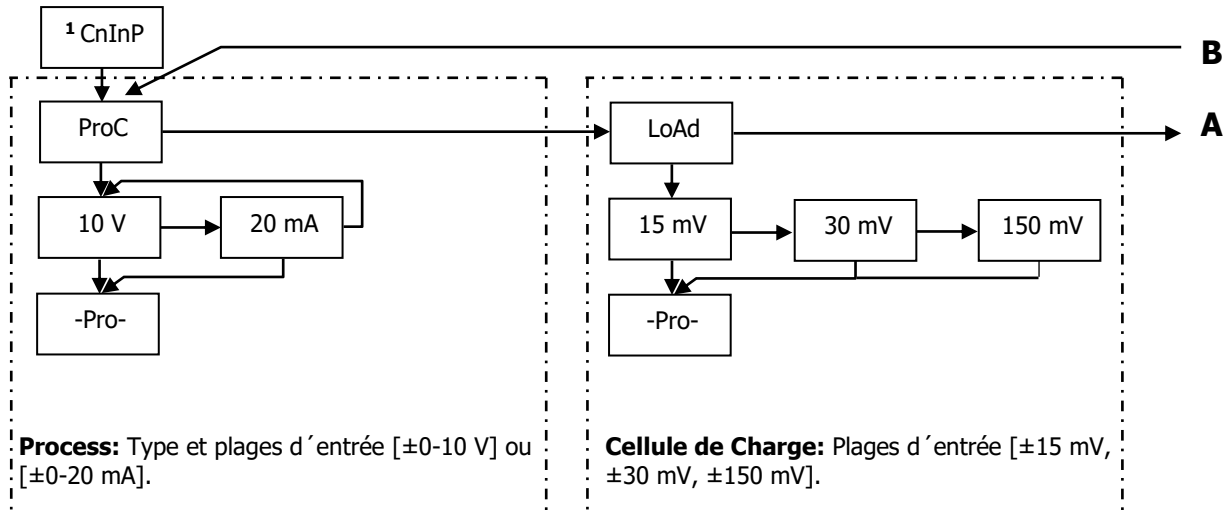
$^1$ CnInP

B

ProC

LoAd

A

10 V

20 mA

-Pro-

15 mV

30 mV

150 mV

-Pro-

**Process:** Type et plages d´entrée [±0-10 V] ou [±0-20 mA].

**Cellule de Charge:** Plages d´entrée [±15 mV, ±30 mV, ±150 mV].